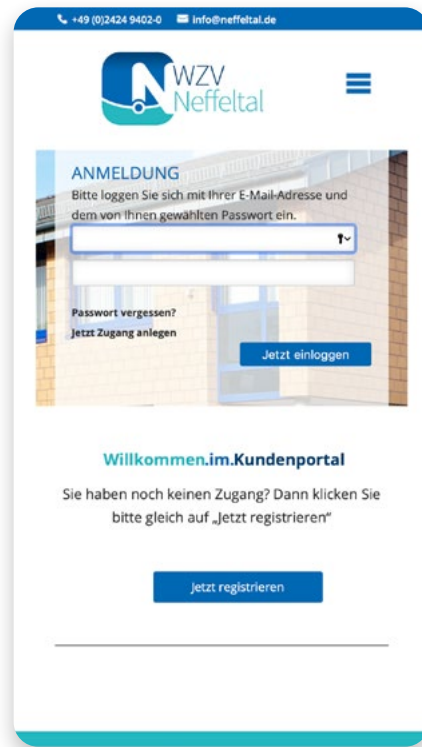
+49 (0)2424 9402-0 info@neffeltal.de

WZV Neffeltal

ANMELDUNG

Bitte loggen Sie sich mit Ihrer E-Mail-Adresse und dem von Ihnen gewählten Passwort ein.

Passwort vergessen?

Jetzt Zugang anlegen

Jetzt einloggen

Willkommen.im.Kundenportal

Sie haben noch keinen Zugang? Dann klicken Sie bitte gleich auf „Jetzt registrieren“

Jetzt registrieren